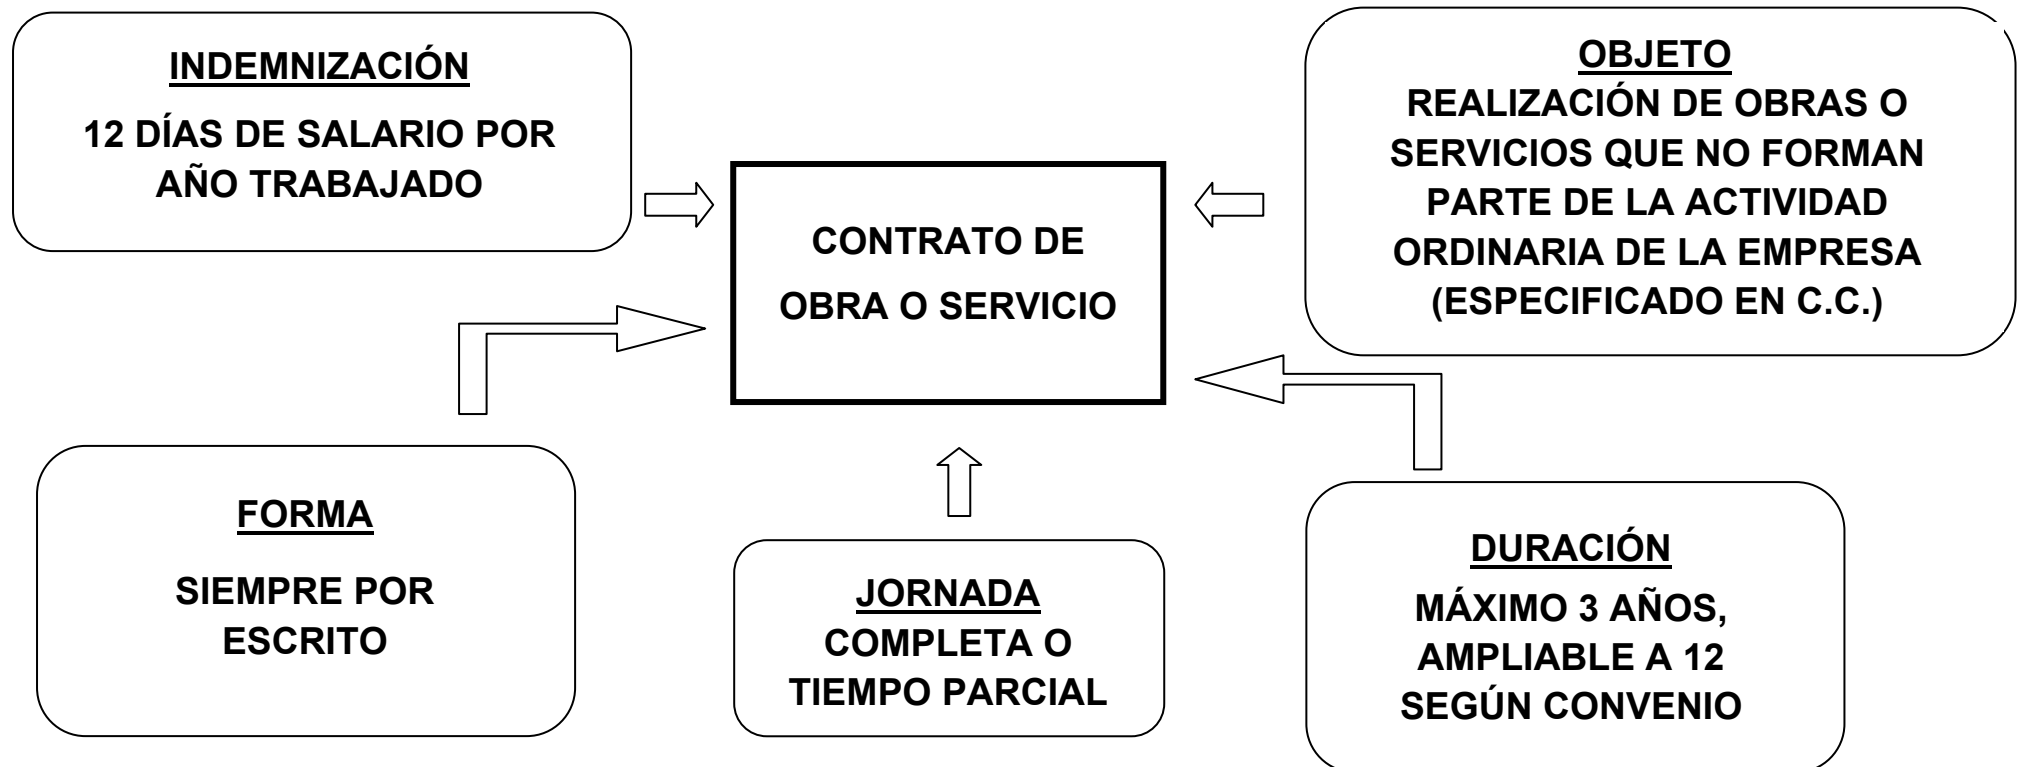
INDEMNIZACIÓN

12 DÍAS DE SALARIO POR AÑO TRABAJADO

CONTRATO DE OBRA O SERVICIO

OBJETO

REALIZACIÓN DE OBRAS O SERVICIOS QUE NO FORMAN PARTE DE LA ACTIVIDAD ORDINARIA DE LA EMPRESA (ESPECIFICADO EN C.C.)

FORMA

SIEMPRE POR ESCRITO

JORNADA

COMPLETA O TIEMPO PARCIAL

DURACIÓN

MÁXIMO 3 AÑOS, AMPLIABLE A 12 SEGÚN CONVENIO